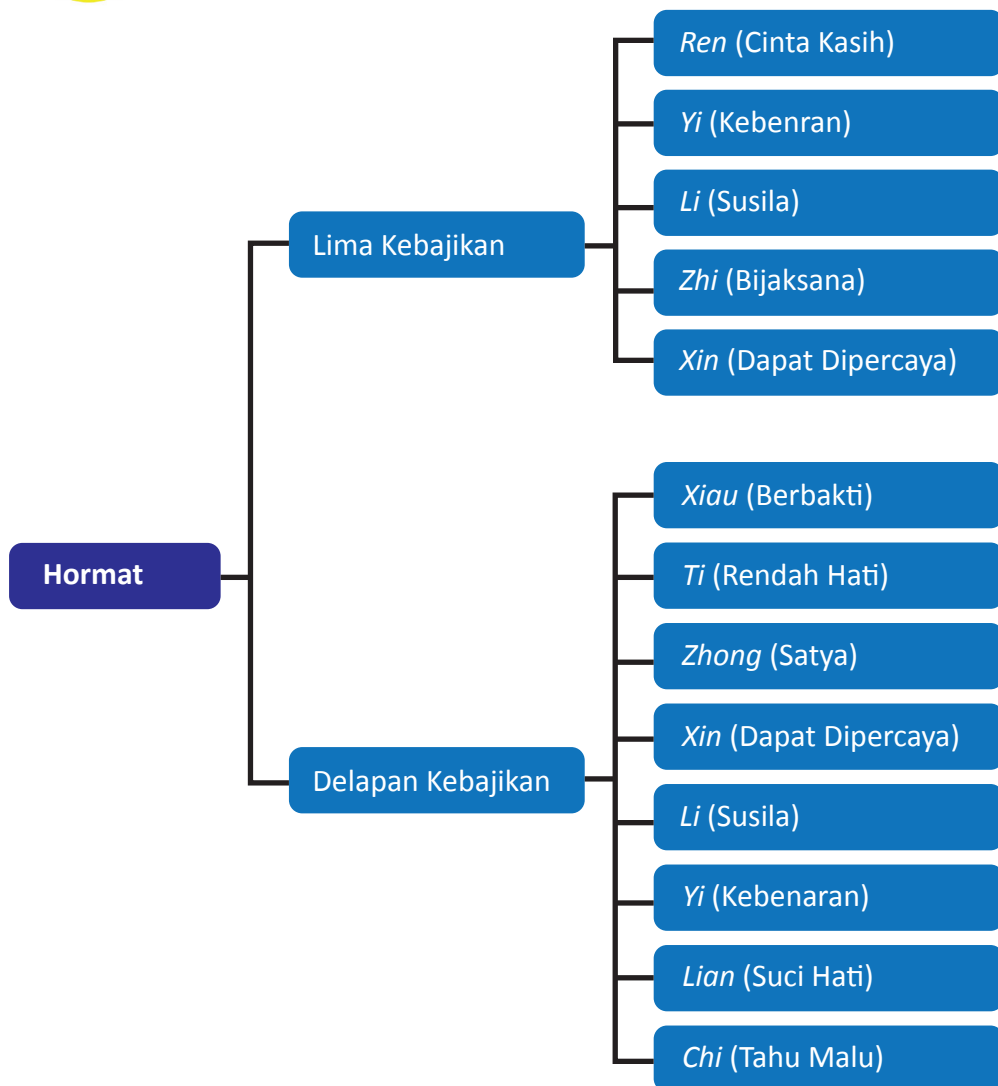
Hormat

Lima Kebajikan

*Ren* (Cinta Kasih)

*Yi* (Kebenran)

*Li* (Susila)

*Zhi* (Bijaksana)

*Xin* (Dapat Dipercaya)

Delapan Kebajikan

*Xiau* (Berbakti)

*Ti* (Rendah Hati)

*Zhong* (Satya)

*Xin* (Dapat Dipercaya)

*Li* (Susila)

*Yi* (Kebenaran)

*Lian* (Suci Hati)

*Chi* (Tahu Malu)